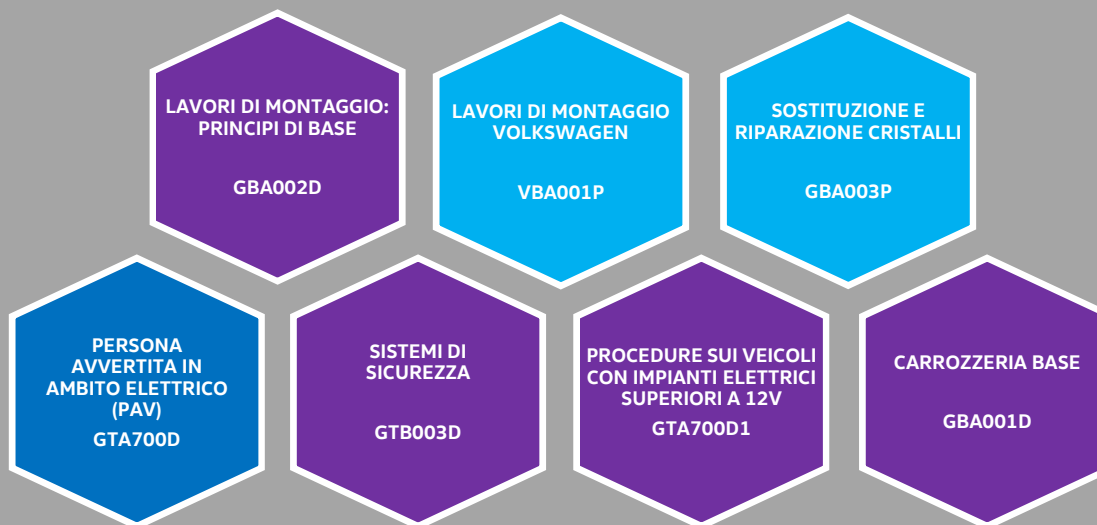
LAVORI DI MONTAGGIO: PRINCIPI DI BASE

GBA002D

LAVORI DI MONTAGGIO VOLKSWAGEN

VBA001P

SOSTITUZIONE E RIPARAZIONE CRISTALLI

GBA003P

PERSONA AVVERTITA IN AMBITO ELETTRICO (PAV)

GTA700D

SISTEMI DI SICUREZZA

GTB003D

PROCEDURE SUI VEICOLI CON IMPIANTI ELETTRICI SUPERIORI A 12V

GTA700D1

CARROZZERIA BASE

GBA001D